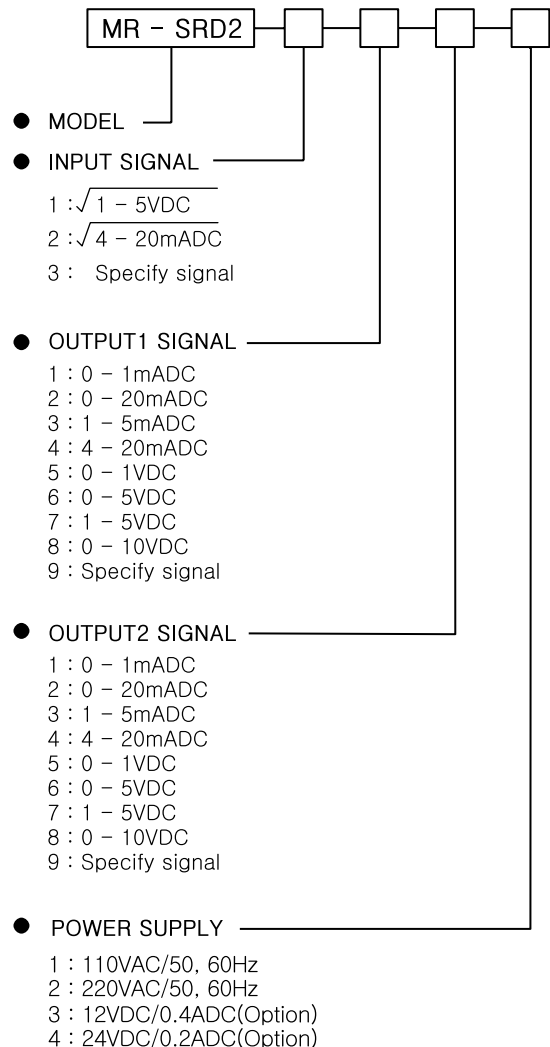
MR - SRD2

MODEL

INPUT SIGNAL

1 : $\sqrt{1 - 5VDC}$
2 : $\sqrt{4 - 20mADC}$
3 : Specify signal

OUTPUT1 SIGNAL

1 : 0 - 1mADC
2 : 0 - 20mADC
3 : 1 - 5mADC
4 : 4 - 20mADC
5 : 0 - 1VDC
6 : 0 - 5VDC
7 : 1 - 5VDC
8 : 0 - 10VDC
9 : Specify signal

OUTPUT2 SIGNAL

1 : 0 - 1mADC
2 : 0 - 20mADC
3 : 1 - 5mADC
4 : 4 - 20mADC
5 : 0 - 1VDC
6 : 0 - 5VDC
7 : 1 - 5VDC
8 : 0 - 10VDC
9 : Specify signal

POWER SUPPLY

1 : 110VAC/50, 60Hz
2 : 220VAC/50, 60Hz
3 : 12VDC/0.4ADC(Option)
4 : 24VDC/0.2ADC(Option)